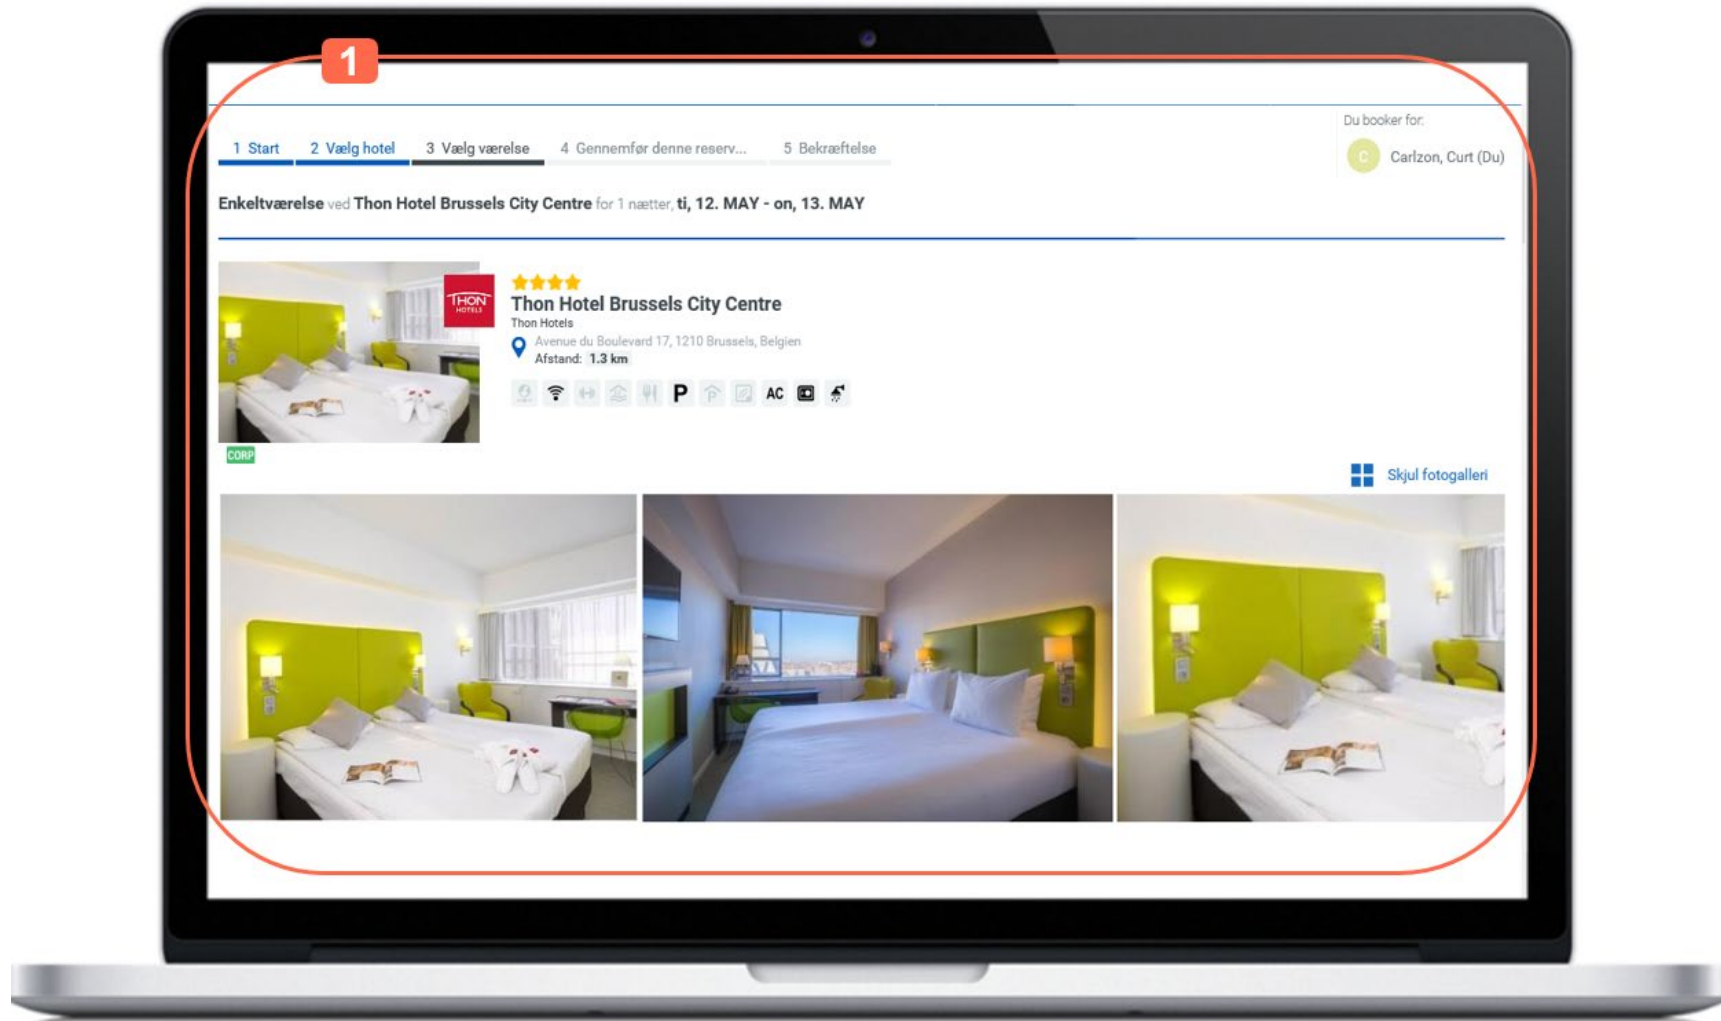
1

1 Start 2 Vælg hotel 3 Vælg værelse 4 Gennemfør denne reserv... 5 Bekræftelse

Du booker for:

C Carlzon, Curt (Du)

Enkeltværelse ved Thon Hotel Brussels City Centre for 1 nætter, ti, 12. MAY - on, 13. MAY

THON HOTELS

CORP

Thon Hotel Brussels City Centre

Thon Hotels

Avenue du Boulevard 17, 1210 Brussels, Belgien

Afstand: 1.3 km

P AC

Skjul fotogalleri